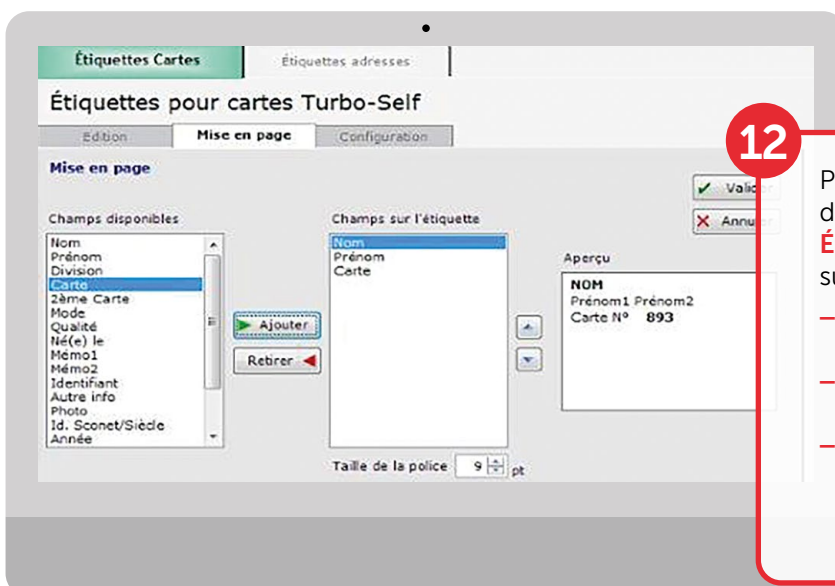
Étiquettes Cartes | Étiquettes adresses

Étiquettes pour cartes Turbo-Self

Edition | Mise en page | Configuration

Mise en page

Valider
Annuler

Champs disponibles
Nom
Prénom
Division
Carte
2ème Carte
Mode
Qualité
Né(e) le
Mémo1
Mémo2
Identifiant
Autre info
Photo
Id. Sconet/Siècle
Année

Ajouter
Retirer

Champs sur l'étiquette
Nom
Prénom
Carte

Taille de la police 9 pt

Aperçu
NOM
Prénom1 Prénom2
Carte N° 893

12

P
d
É
su